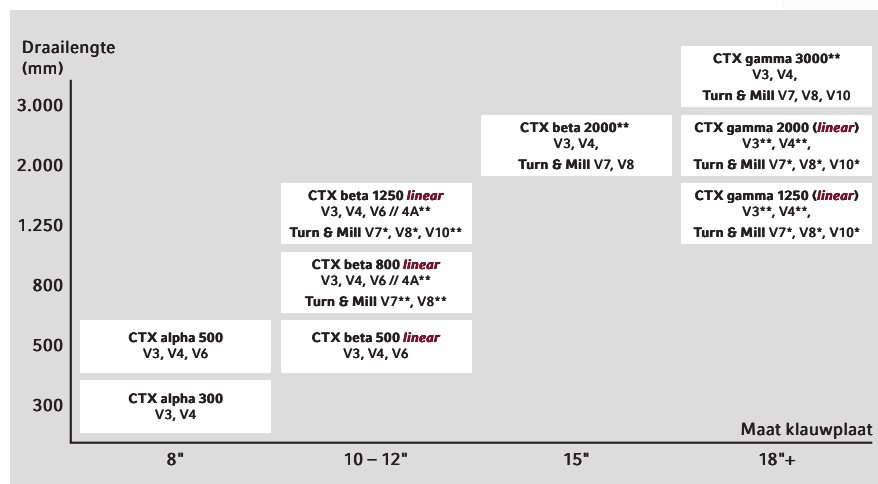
Draailengte
(mm)

3.000

2.000

1.250

800

500

300

CTX alpha 500
V3, V4, V6

CTX alpha 300
V3, V4

CTX beta 1250 *linear*
V3, V4, V6 // 4A**
Turn & Mill V7*, V8*, V10**

CTX beta 800 *linear*
V3, V4, V6 // 4A**
Turn & Mill V7**, V8**

CTX beta 500 *linear*
V3, V4, V6

CTX beta 2000**
V3, V4,
Turn & Mill V7, V8

CTX gamma 3000**
V3, V4,
Turn & Mill V7, V8, V10

CTX gamma 2000 (*linear*)
V3**, V4**,
Turn & Mill V7*, V8*, V10*

CTX gamma 1250 (*linear*)
V3**, V4**,
Turn & Mill V7*, V8*, V10*

Maat klauwplaat

8"

10 – 12"

15"

18"+